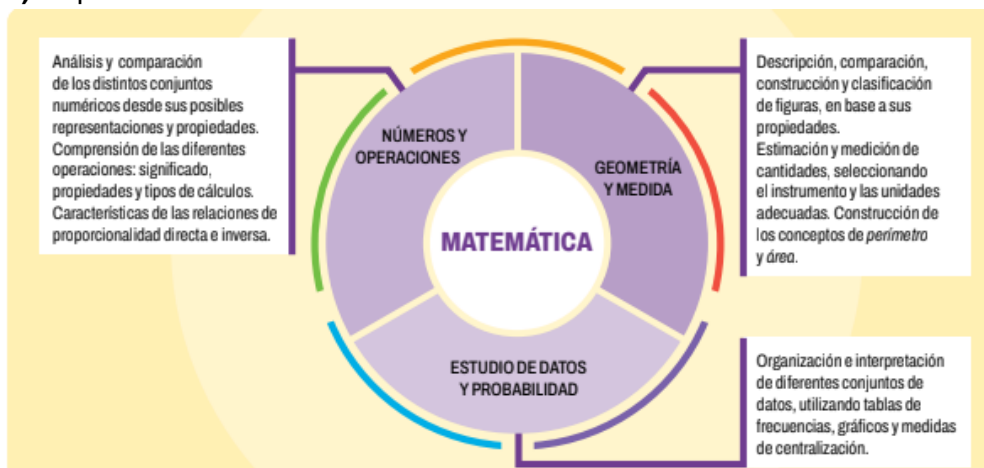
Análisis y comparación de los distintos conjuntos numéricos desde sus posibles representaciones y propiedades. Comprensión de las diferentes operaciones: significado, propiedades y tipos de cálculos. Características de las relaciones de proporcionalidad directa e inversa.

NÚMEROS Y OPERACIONES

GEOMETRÍA Y MEDIDA

MATEMÁTICA

ESTUDIO DE DATOS Y PROBABILIDAD

Descripción, comparación, construcción y clasificación de figuras, en base a sus propiedades. Estimación y medición de cantidades, seleccionando el instrumento y las unidades adecuadas. Construcción de los conceptos de *perímetro* y *área*.

Organización e interpretación de diferentes conjuntos de datos, utilizando tablas de frecuencias, gráficos y medidas de centralización.